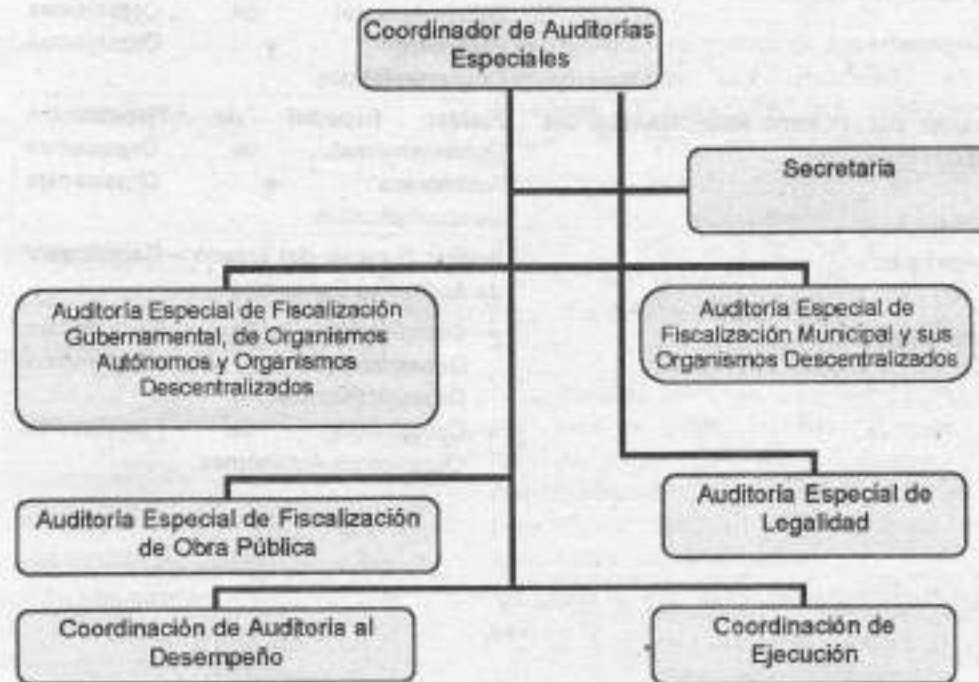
Coordinador de Auditorías Especiales

Secretaría

Auditoría Especial de Fiscalización Gubernamental, de Organismos Autónomos y Organismos Descentralizados

Auditoría Especial de Fiscalización Municipal y sus Organismos Descentralizados

Auditoría Especial de Fiscalización de Obra Pública

Auditoría Especial de Legalidad

Coordinación de Auditoría al Desempeño

Coordinación de Ejecución